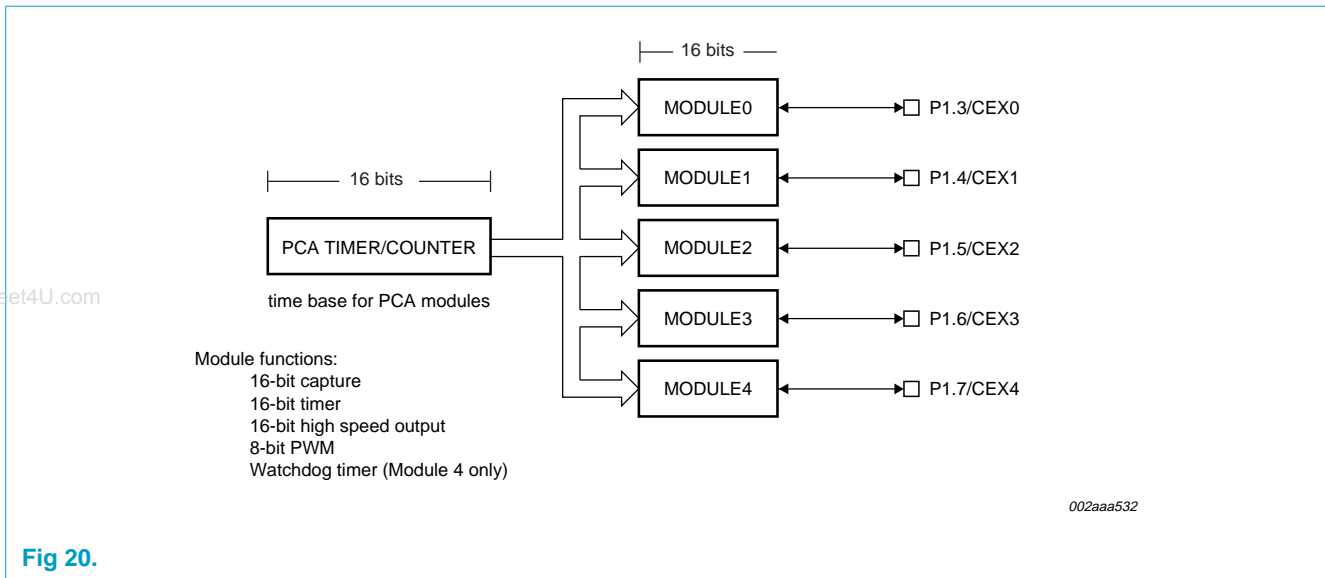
16 bits

16 bits

PCA TIMER/COUNTER

time base for PCA modules

MODULE0
MODULE1
MODULE2
MODULE3
MODULE4

P1.3/CEX0
P1.4/CEX1
P1.5/CEX2
P1.6/CEX3
P1.7/CEX4

et4U.com

Module functions:
16-bit capture
16-bit timer
16-bit high speed output
8-bit PWM
Watchdog timer (Module 4 only)

002aaa532

Fig 20.